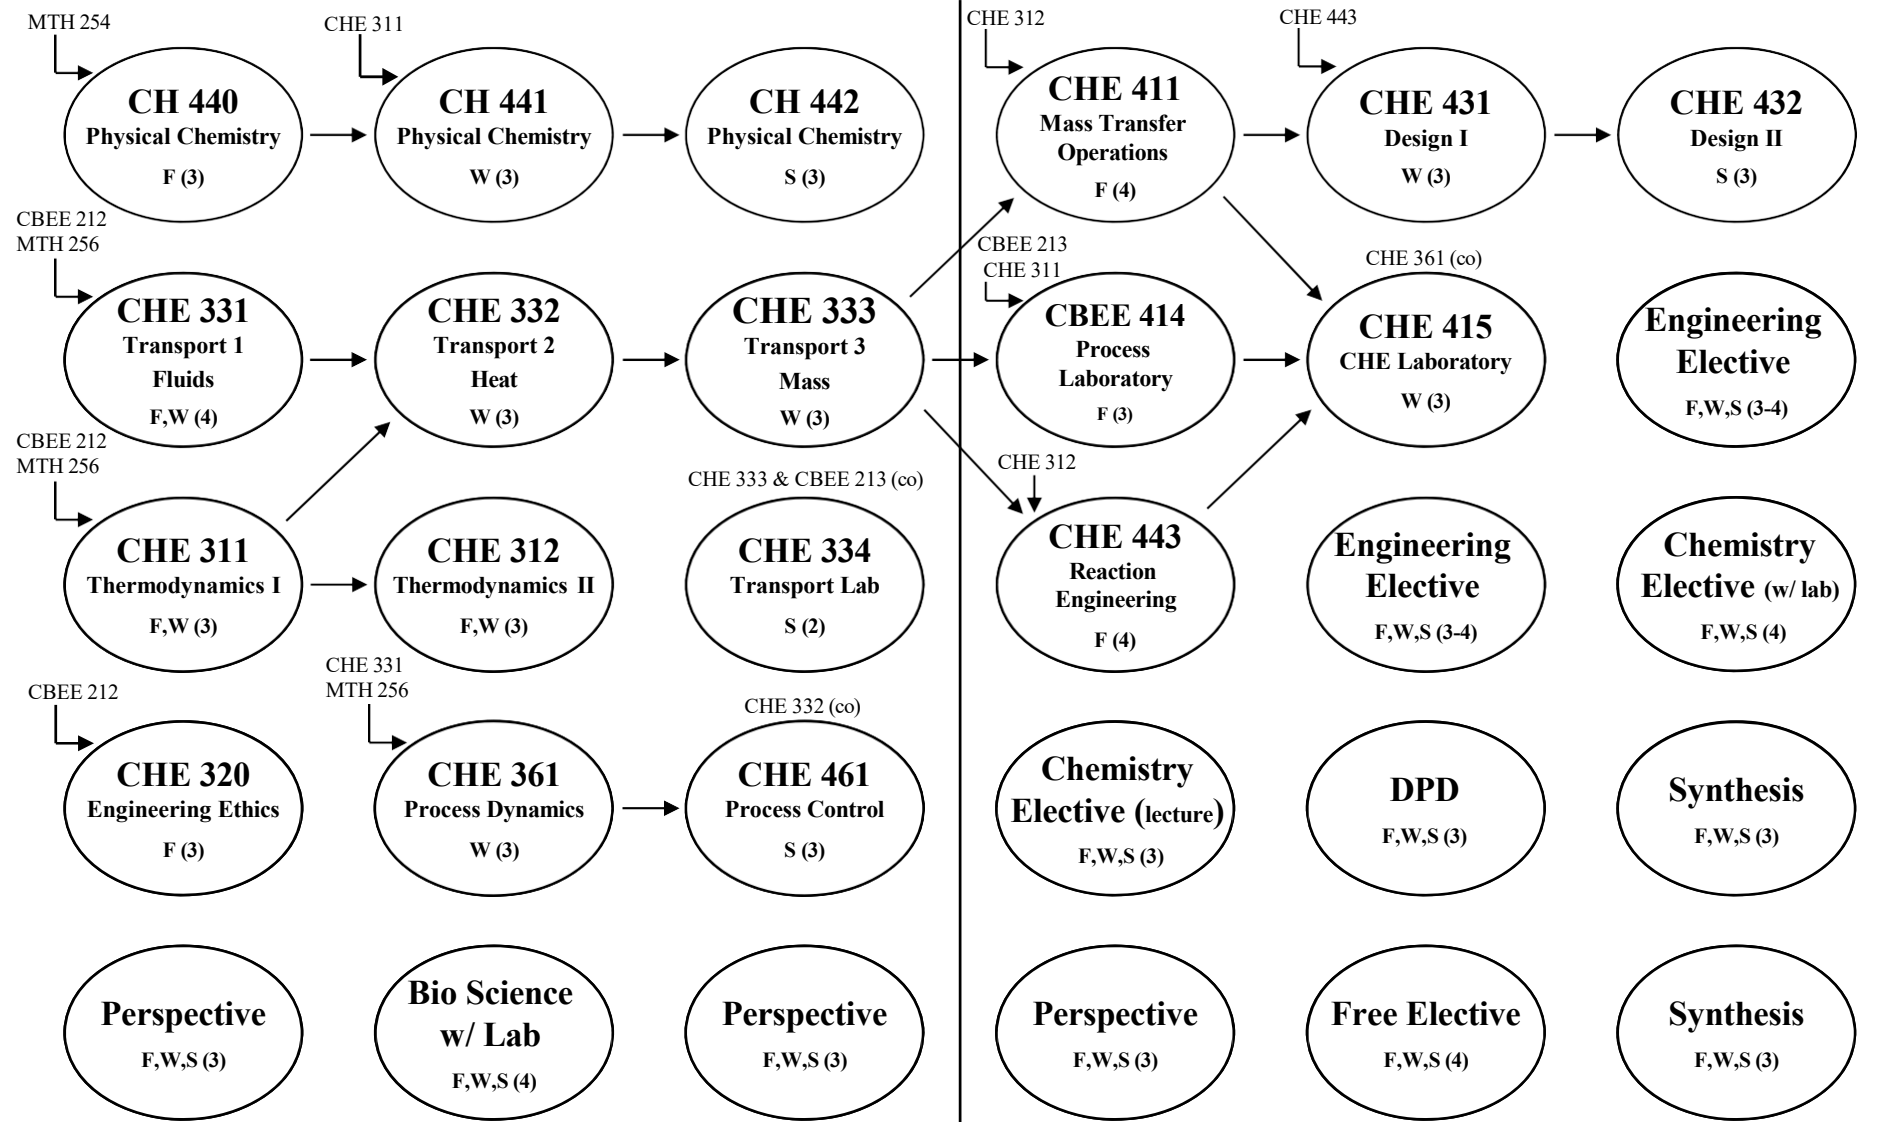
MTH 254
CH 440
Physical Chemistry
F (3)

CHE 311
CH 441
Physical Chemistry
W (3)

CH 442
Physical Chemistry
S (3)

CHE 312
CHE 411
Mass Transfer Operations
F (4)

CHE 443
CHE 431
Design I
W (3)

CHE 432
Design II
S (3)

CBEE 212
MTH 256
CHE 331
Transport 1
Fluids
F,W (4)

CHE 332
Transport 2
Heat
W (3)

CHE 333
Transport 3
Mass
W (3)

CBEE 213
CHE 311
CBEE 414
Process Laboratory
F (3)

CHE 361 (co)
CHE 415
CHE Laboratory
W (3)

Engineering Elective
F,W,S (3-4)

CBEE 212
MTH 256
CHE 311
Thermodynamics I
F,W (3)

CHE 312
Thermodynamics II
F,W (3)

CHE 333 & CBEE 213 (co)
CHE 334
Transport Lab
S (2)

CHE 312
CHE 443
Reaction Engineering
F (4)

Engineering Elective
F,W,S (3-4)

Chemistry Elective (w/ lab)
F,W,S (4)

CBEE 212
CHE 320
Engineering Ethics
F (3)

CHE 331
MTH 256
CHE 361
Process Dynamics
W (3)

CHE 332 (co)
CHE 461
Process Control
S (3)

Chemistry Elective (lecture)
F,W,S (3)

DPD
F,W,S (3)

Synthesis
F,W,S (3)

Perspective
F,W,S (3)

Bio Science w/ Lab
F,W,S (4)

Perspective
F,W,S (3)

Perspective
F,W,S (3)

Free Elective
F,W,S (4)

Synthesis
F,W,S (3)